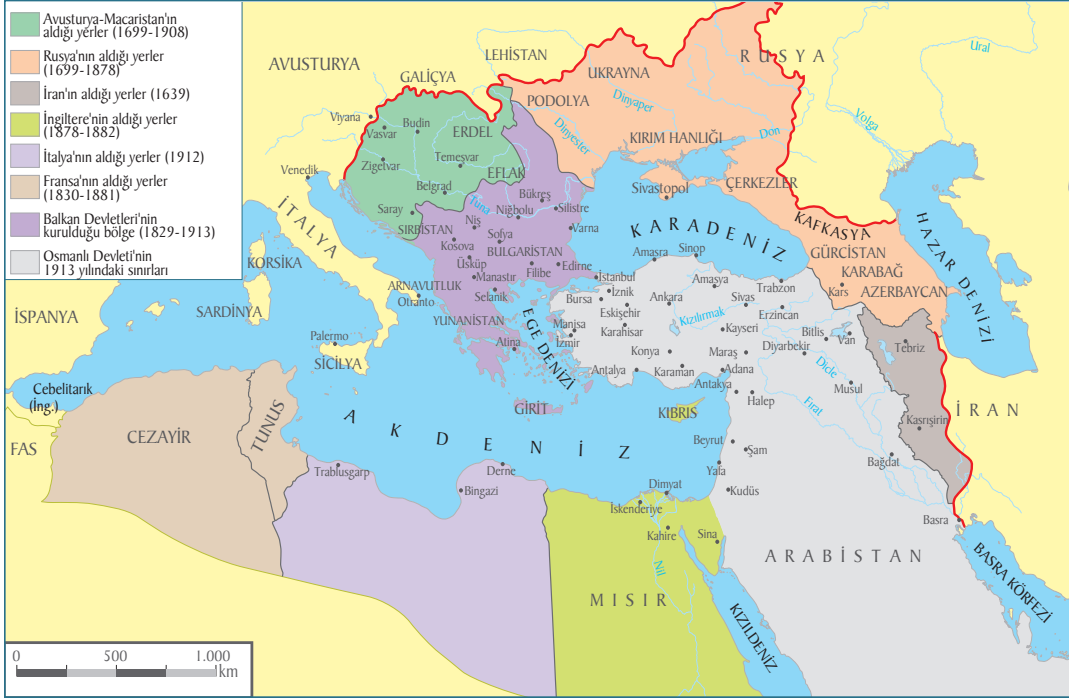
Avusturya-Macaristan'ın aldığı yerler (1699-1908)
Rusya'nın aldığı yerler (1699-1878)
İran'ın aldığı yerler (1639)
İngiltere'nin aldığı yerler (1878-1882)
İtalya'nın aldığı yerler (1912)
Fransa'nın aldığı yerler (1830-1881)
Balkan Devletleri'nin kurulduğu bölge (1829-1913)
Osmanlı Devleti'nin 1913 yılındaki sınırları

AVUSTURYA
GALİÇYA
LEHİSTAN
RUSYA
Ural
UKRAYNA
PODOLYA
Dinyaper
Dinyester
Don
Volga
KIRIM HANLIĞI
Viyana
Vasvar
Budin
ERDEL
Temeşvar
Zigetvar
Belgrad
EFLAK
Venedik
Bükreş
Niğbolu
Silistre
Tuna
Saray
SIRBİSTAN
Varna
Sivastopol
ÇERKEZLER
KAFKASYA
İTALYA
Kosova
Niş
BULGARİSTAN
KARADENİZ
Amasra
Sinop
GÜRCİSTAN
KARABAĞ
HAZAR DENİZİ
KORSİKA
Üsküp
Sofya
Manastır
Filibe
Edirne
İstanbul
Amasya
Trabzon
Kars
AZERBAYCAN
ARNAVUTLUK
Otranto
Selanik
Bursa
İznik
Eskişehir
Ankara
Sivas
Erzincan
İSPANYA
SARDİNYA
YUNANİSTAN
EGE DENİZİ
Karahisar
Kızılırmak
Kayseri
Bitlis
Van
Tebriz
Palermo
SİCİLYA
Manisa
İzmir
Konya
Maraş
Diyarbekir
Atina
Antalya
Karaman
Adana
Dicle
Cebelitarık (İng.)
Antakya
Fırat
Musul
Halep
GİRİT
KIBRIS
İRAN
AKDENİZ
Kasrışirin
FAS
CEZAYİR
TUNUS
Beyrut
Şam
Trablusgarp
Derne
Yafa
Bağdat
Bingazi
Kudüs
Dimyat
İskenderiye
Kahire
Sina
Basra
ARABİSTAN
BASRA KÖRFEZİ
Nil
MISIR
KIZILDENİZ
0
500
1.000
km